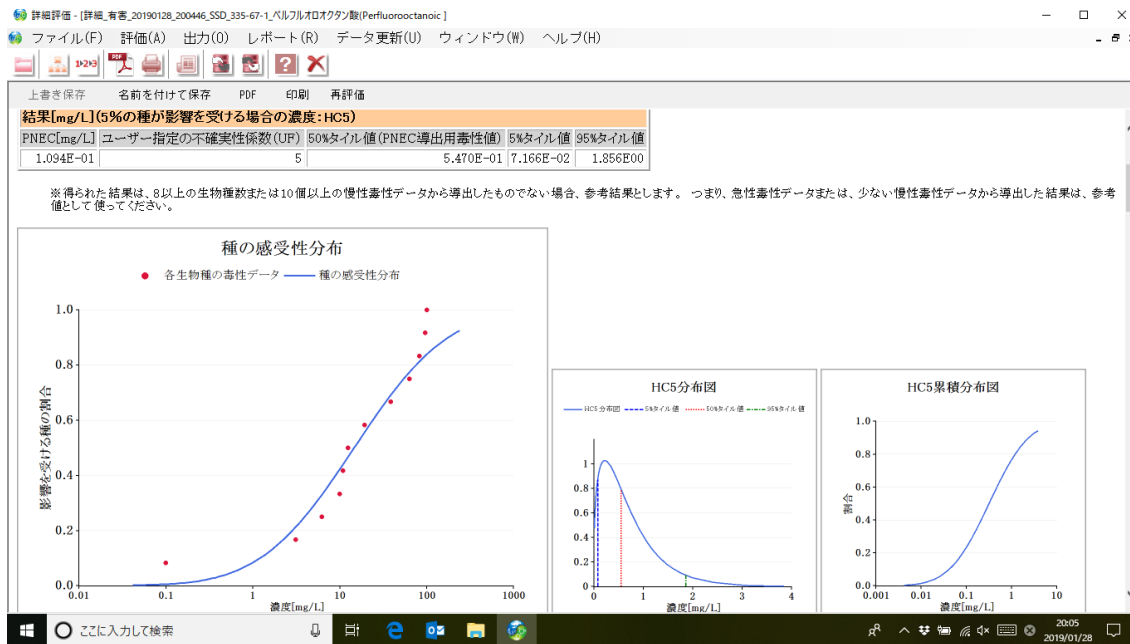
詳細評価 - [詳細_有害_20190128_200446_SSD_335-67-1_ペルフルオロオクタン酸(Perfluorooctanoic ]

ファイル(F) 評価(A) 出力(O) レポート(R) データ更新(U) ウィンドウ(W) ヘルプ(H)

上書き保存 名前を付けて保存 PDF 印刷 再評価

結果[mg/L](5%の種が影響を受ける場合の濃度:HC5)

| PNEC[mg/L] | ユーザー指定の不確実性係数(UF) | 50%タイル値(PNEC導出用毒性値) | 5%タイル値 | 95%タイル値 |
|---|---|---|---|---|
| 1.094E-01 | 5 | 5.470E-01 | 7.166E-02 | 1.856E00 |

※得られた結果は、8以上の生物種数または10個以上の慢性毒性データから導出したものでない場合、参考結果とします。 つまり、急性毒性データまたは、少ない慢性毒性データから導出した結果は、参考値として 使ってください。

種の感受性分布

各生物種の毒性データ 種の感受性分布

影響を受ける種の割合

1.0
0.8
0.6
0.4
0.2
0.0

0.01 0.1 1 10 100 1000

濃度[mg/L]

HC5分布図

HC5 分布図 5%タイル 値 50%タイル 値 95%タイル 値

1
0.8
0.6
0.4
0.2
0

0 1 2 3 4

濃度[mg/L]

HC5累積分布図

割合

1.0
0.8
0.6
0.4
0.2
0.0

0.001 0.01 0.1 1 10

濃度[mg/L]

ここに入力して検索

20:05
2019/01/28